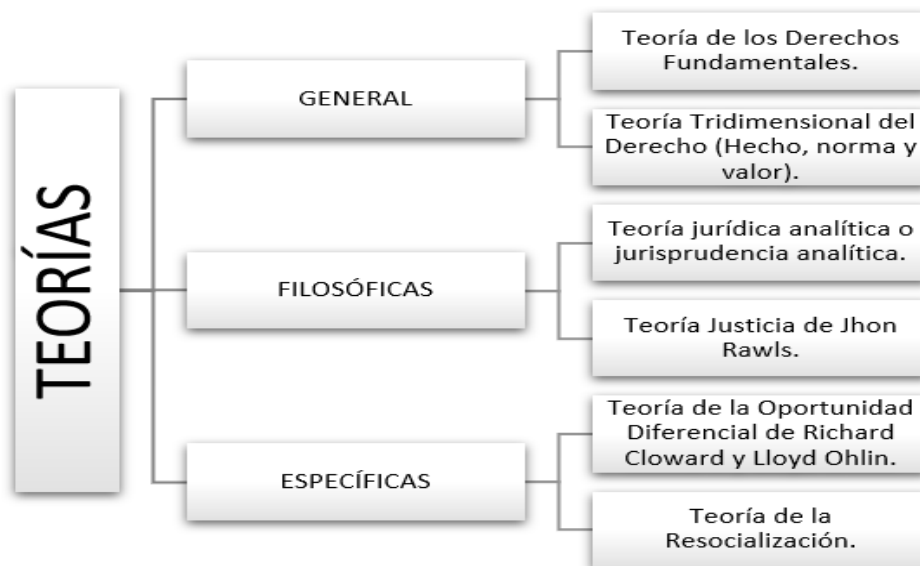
TEORÍAS

GENERAL

Teoría de los Derechos Fundamentales.

Teoría Tridimensional del Derecho (Hecho, norma y valor).

FILOSÓFICAS

Teoría jurídica analítica o jurisprudencia analítica.

Teoría Justicia de Jhon Rawls.

ESPECÍFICAS

Teoría de la Oportunidad Diferencial de Richard Cloward y Lloyd Ohlin.

Teoría de la Resocialización.